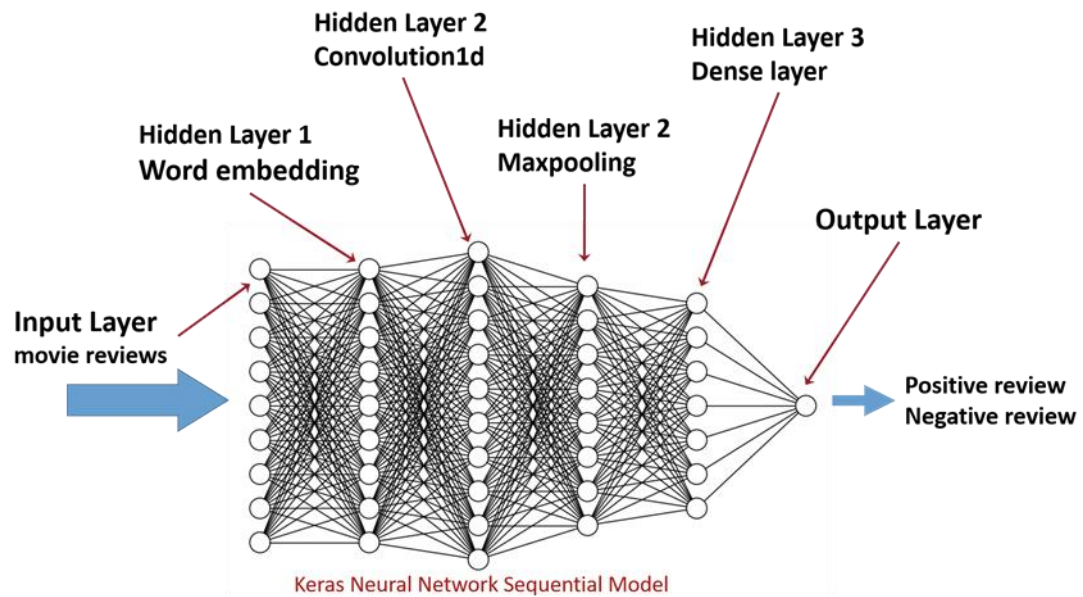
Hidden Layer 2
Convolution1d

Hidden Layer 3
Dense layer

Hidden Layer 1
Word embedding

Hidden Layer 2
Maxpooling

Output Layer

Input Layer
movie reviews

Positive review
Negative review

Keras Neural Network Sequential Model